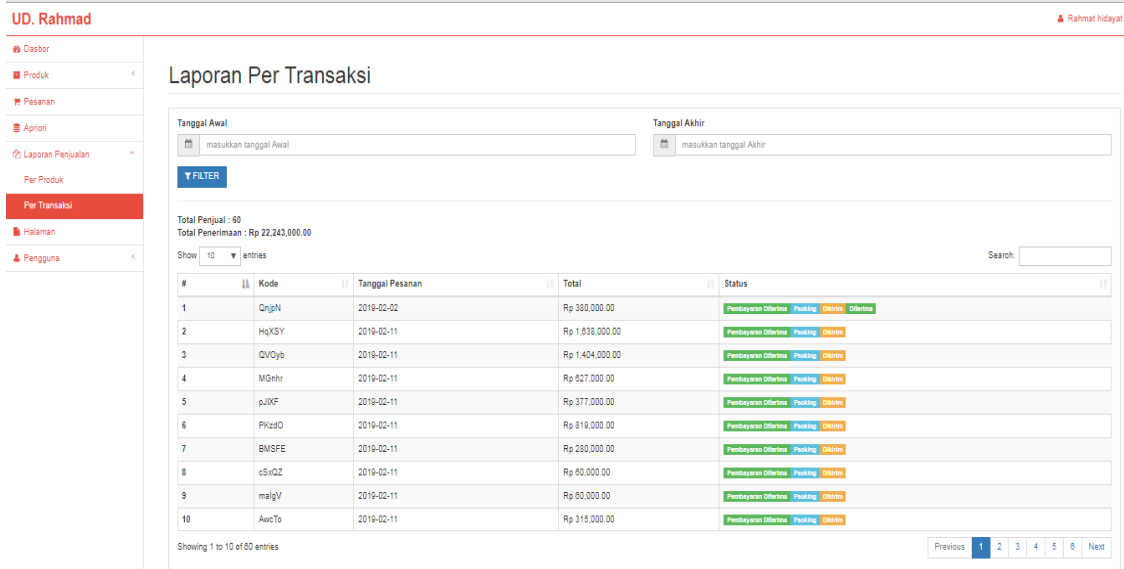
UD. Rahmad

Rahmat hidayat

Dasbor
Produk
Pesanan
Apriori
Laporan Penjualan
Per Produk
Per Transaksi
Halaman
Pengguna

Laporan Per Transaksi

Tanggal Awal
masukkan tanggal Awal

Tanggal Akhir
masukkan tanggal Akhir

FILTER

Total Penjual : 60
Total Penerimaan : Rp 22,243,000.00

Show 10 entries

Search:

| # | Kode | Tanggal Pesanan | Total | Status |
|---|---|---|---|---|
| 1 | QnjpN | 2019-02-02 | Rp 380,000.00 | Pembayaran Diterima Packing Dikirim Diterima |
| 2 | HqXSY | 2019-02-11 | Rp 1,638,000.00 | Pembayaran Diterima Packing Dikirim |
| 3 | QVOyb | 2019-02-11 | Rp 1,404,000.00 | Pembayaran Diterima Packing Dikirim |
| 4 | MGnhr | 2019-02-11 | Rp 627,000.00 | Pembayaran Diterima Packing Dikirim |
| 5 | pJlXF | 2019-02-11 | Rp 377,000.00 | Pembayaran Diterima Packing Dikirim |
| 6 | PKzdO | 2019-02-11 | Rp 819,000.00 | Pembayaran Diterima Packing Dikirim |
| 7 | BMSFE | 2019-02-11 | Rp 280,000.00 | Pembayaran Diterima Packing Dikirim |
| 8 | cSxQZ | 2019-02-11 | Rp 60,000.00 | Pembayaran Diterima Packing Dikirim |
| 9 | malgV | 2019-02-11 | Rp 60,000.00 | Pembayaran Diterima Packing Dikirim |
| 10 | AwcTo | 2019-02-11 | Rp 315,000.00 | Pembayaran Diterima Packing Dikirim |

Showing 1 to 10 of 60 entries

Previous 1 2 3 4 5 6 Next